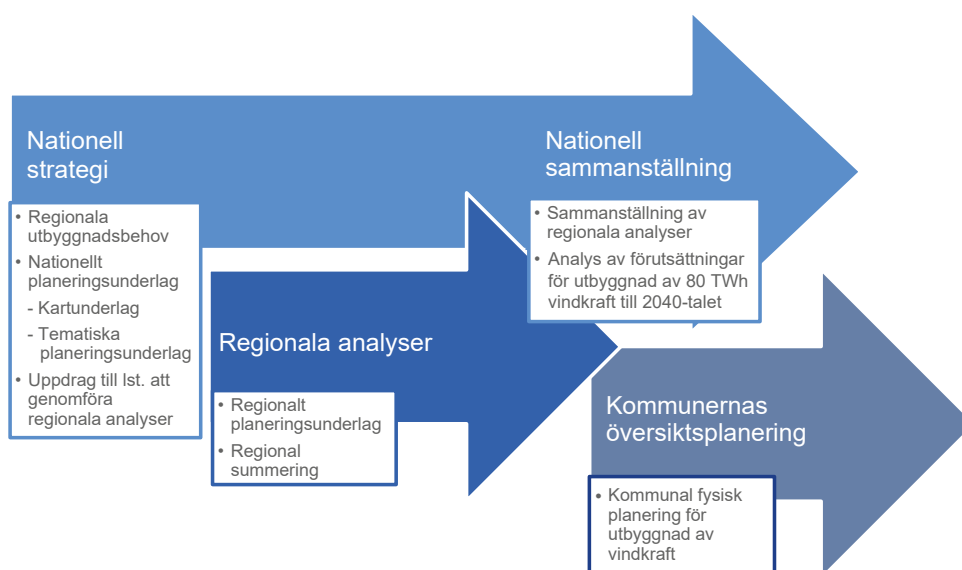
Nationell strategi

• Regionala utbyggnadsbehov
• Nationellt planeringsunderlag
- Kartunderlag
- Tematiska planeringsunderlag
• Uppdrag till lst. att genomföra regionala analyser

Regionala analyser

• Regionalt planeringsunderlag
• Regional summering

Nationell sammanställning

• Sammanställning av regionala analyser
• Analys av förutsättningar för utbyggnad av 80 TWh vindkraft till 2040-talet

Kommunernas översiktsplanering

• Kommunal fysisk planering för utbyggnad av vindkraft